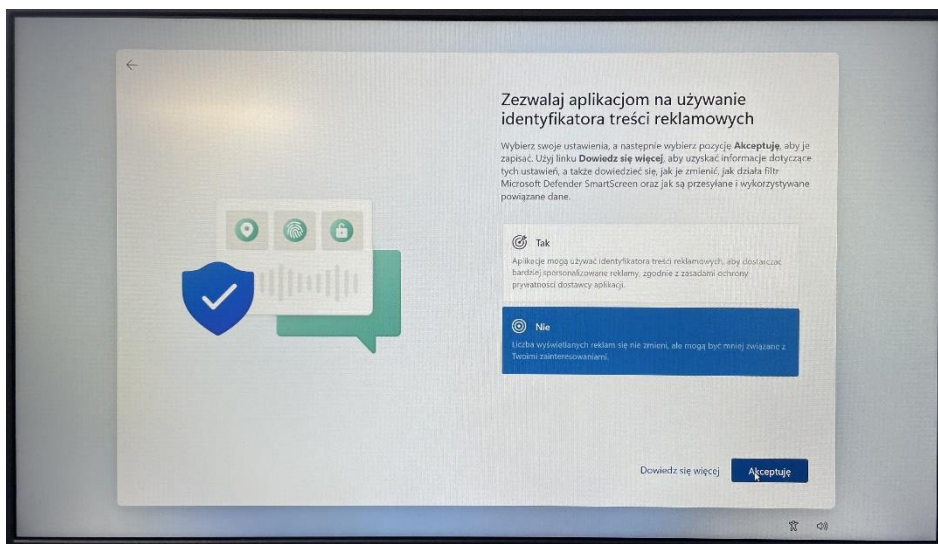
Zezwalaj aplikacjom na używanie identyfikatora treści reklamowych

Wybierz swoje ustawienia, a następnie wybierz pozycję **Akceptuję**, aby je zapisać. Użyj linku **Dowiedz się więcej**, aby uzyskać informacje dotyczące tych ustawień, a także dowiedzieć się, jak je zmienić, jak działa filtr Microsoft Defender SmartScreen oraz jak są przesyłane i wykorzystywane powiązane dane.

Tak

Aplikacje mogą używać identyfikatora treści reklamowych, aby dostarczać bardziej spersonalizowane reklamy, zgodnie z zasadami ochrony prywatności dostawcy aplikacji.

Nie

Liczba wyświetlanych reklam się nie zmieni, ale mogą być mniej związane z Twoimi zainteresowaniami.

Dowiedz się więcej

Akceptuję